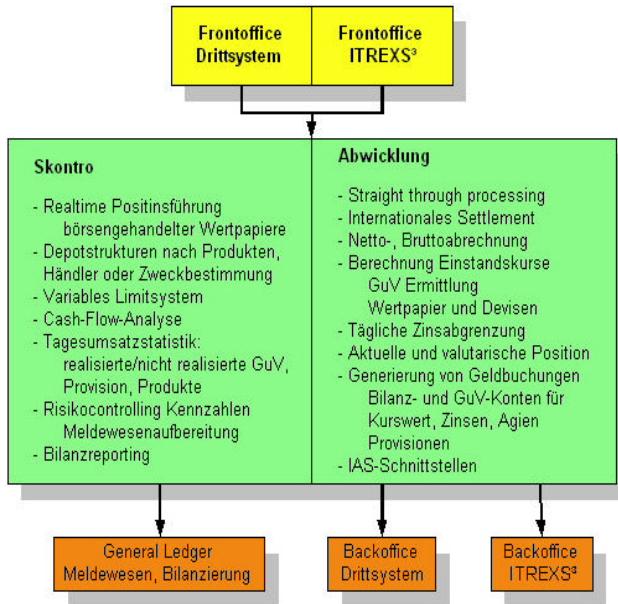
Frontoffice Drittsystem

Frontoffice ITREXS³

Skontro

- Realtime Positinsführung börsengehandelter Wertpapiere
- Depotstrukturen nach Produkten, Händler oder Zweckbestimmung
- Variables Limitsystem
- Cash-Flow-Analyse
- Tagesumsatzstatistik: realisierte/nicht realisierte GuV, Provision, Produkte
- Risikocontrolling Kennzahlen Meldewesenaufbereitung
- Bilanzreporting

Abwicklung

- Straight through processing
- Internationales Settlement
- Netto-, Bruttoabrechnung
- Berechnung Einstandskurse GuV Ermittlung Wertpapier und Devisen
- Tägliche Zinsabgrenzung
- Aktuelle und valutarische Position
- Generierung von Geldbuchungen Bilanz- und GuV-Konten für Kurswert, Zinsen, Agien Provisionen
- IAS-Schnittstellen

General Ledger Meldewesen, Bilanzierung

Backoffice Drittsystem

Backoffice ITREXS³